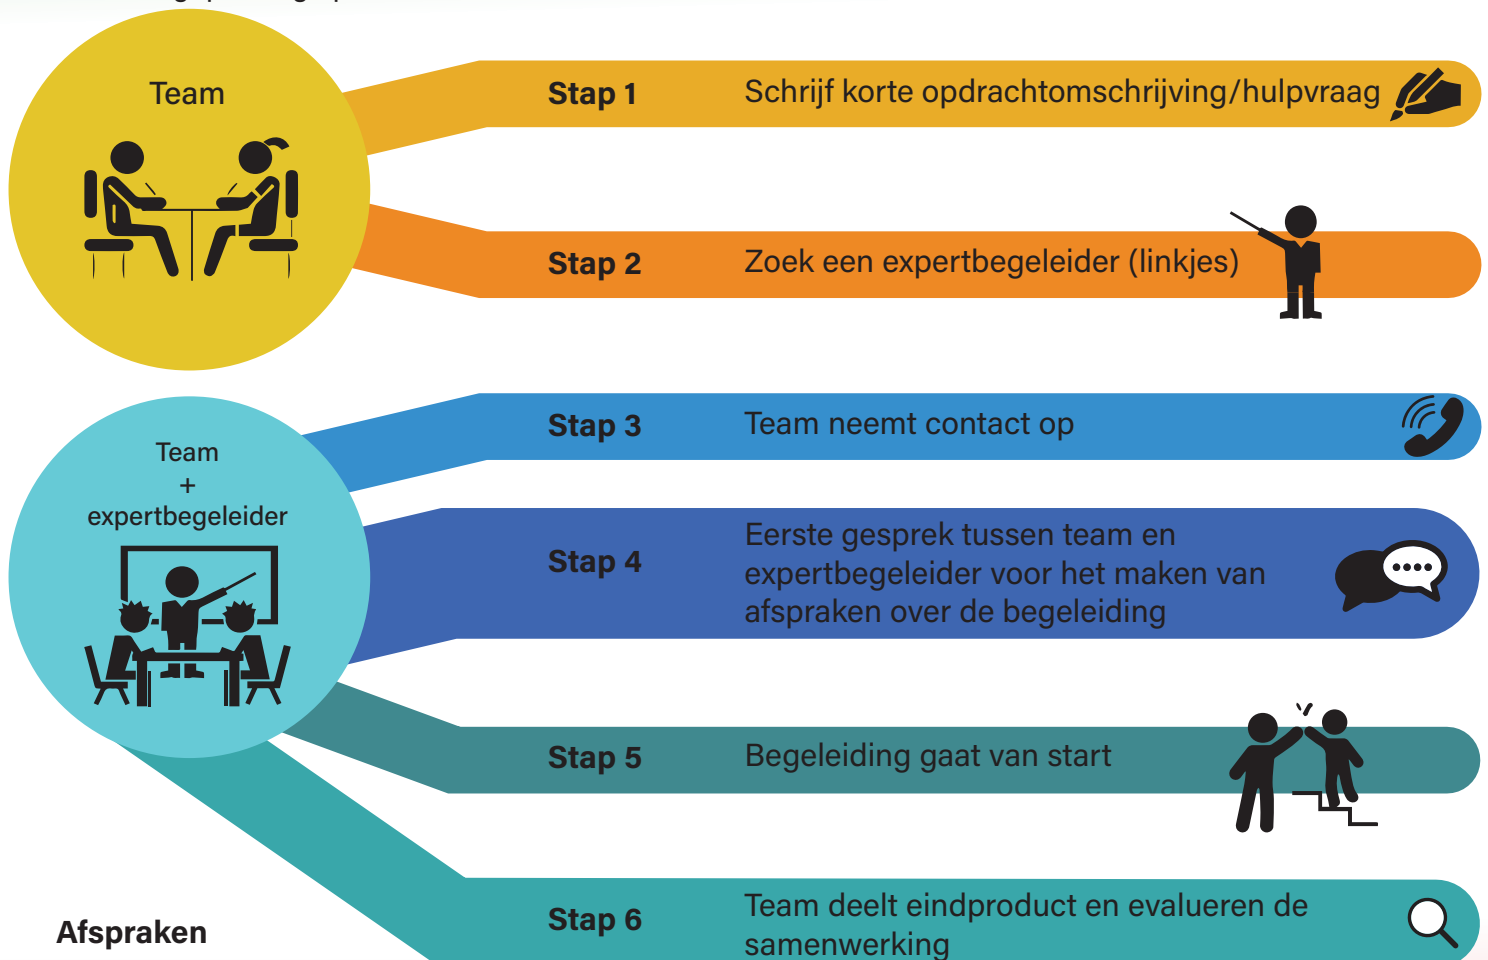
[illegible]

Team

Stap 1 Schrijf korte opdrachtomschrijving/hulpvraag

Stap 2 Zoek een expertbegeleider (linkjes)

Team
+
expertbegeleider

Stap 3 Team neemt contact op

Stap 4 Eerste gesprek tussen team en expertbegeleider voor het maken van afspraken over de begeleiding

Stap 5 Begeleiding gaat van start

Stap 6 Team deelt eindproduct en evalueren de samenwerking

Afspraken